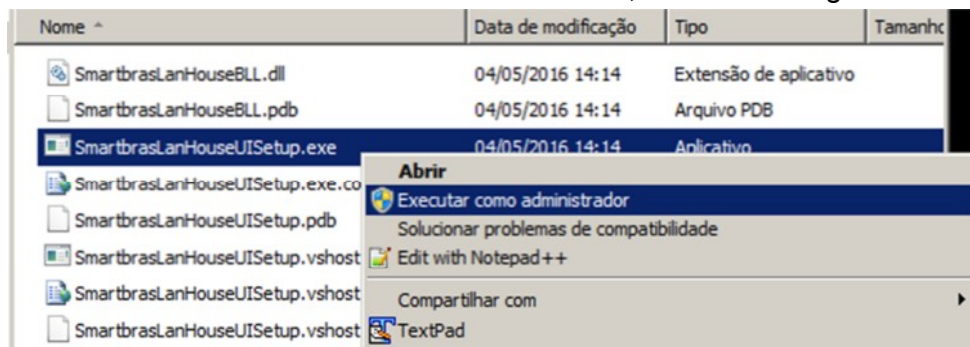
| Nome | Data de modificação | Tipo | Tamanho |
|---|---|---|---|
| SmartbrasLanHouseBLL.dll | 04/05/2016 14:14 | Extensão de aplicativo | |
| SmartbrasLanHouseBLL.pdb | 04/05/2016 14:14 | Arquivo PDB | |
| SmartbrasLanHouseUISetup.exe | 04/05/2016 14:14 | Aplicativo | |
| SmartbrasLanHouseUISetup.exe.co | | | |
| SmartbrasLanHouseUISetup.pdb | | | |
| SmartbrasLanHouseUISetup.vshost | | | |
| SmartbrasLanHouseUISetup.vshost | | | |
| SmartbrasLanHouseUISetup.vshost | | | |

Abrir
Executar como administrador
Solucionar problemas de compatibilidade
Edit with Notepad++
Compartilhar com
TextPad